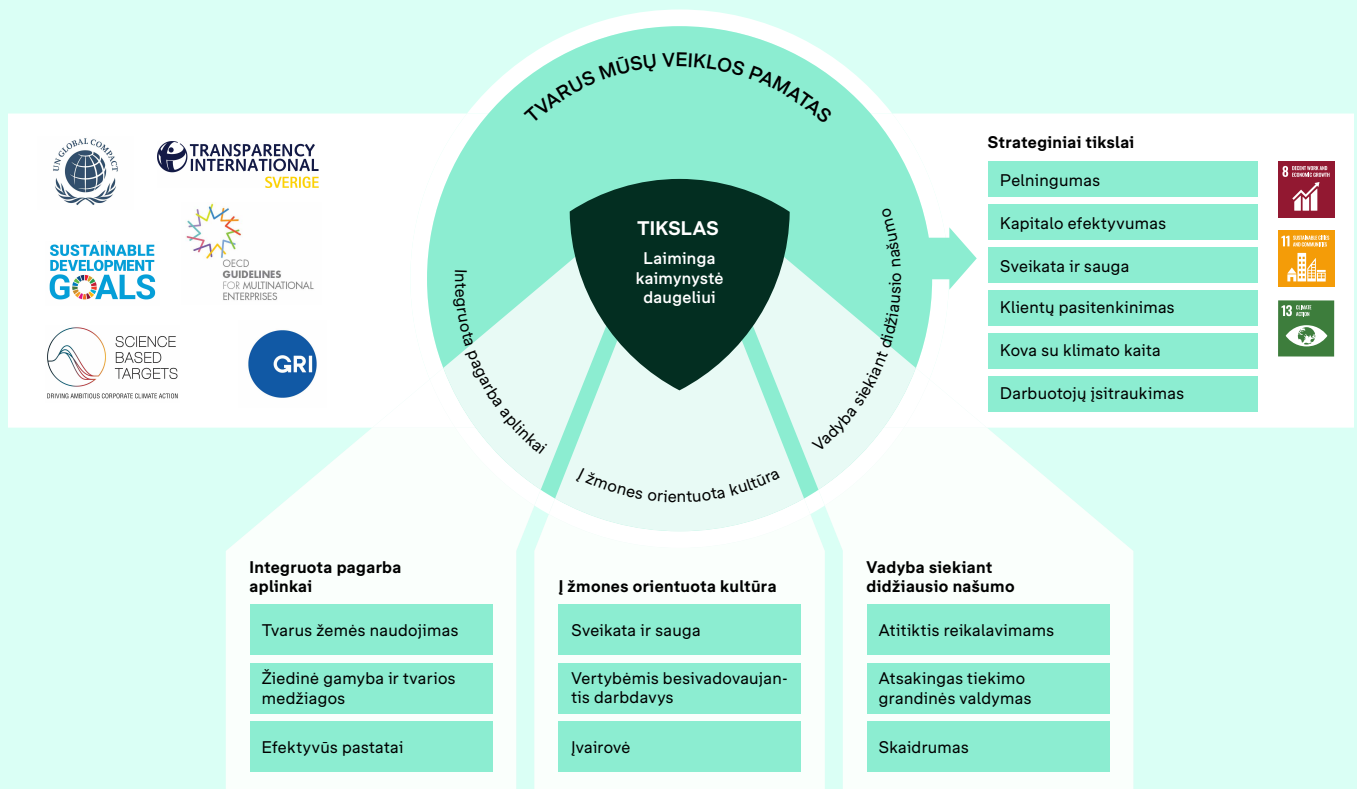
TVARUS MŪSŲ VEIKLOS PAMATAS

UN GLOBAL COMPACT

TRANSPARENCY INTERNATIONAL SVERIGE

SUSTAINABLE DEVELOPMENT GOALS

OECD GUIDELINES FOR MULTINATIONAL ENTERPRISES

SCIENCE BASED TARGETS
DRIVING AMBITIOUS CORPORATE CLIMATE ACTION

GRI

TIKSLAS
Laiminga kaimynystė daugeliui

Integruota pagarba aplinkai

Į žmones orientuota kultūra

Vadyba siekiant didžiausio našumo

Strateginiai tikslai

Pelningumas

Kapitalo efektyvumas

Sveikata ir sauga

Klientų pasitenkinimas

Kova su klimato kaita

Darbuotojų įsitraukimas

8 DECENT WORK AND ECONOMIC GROWTH

11 SUSTAINABLE CITIES AND COMMUNITIES

13 CLIMATE ACTION

Integruota pagarba aplinkai

Tvarus žemės naudojimas

Žiedinė gamyba ir tvarios medžiagos

Efektyvūs pastatai

Į žmones orientuota kultūra

Sveikata ir sauga

Vertybėmis besivadovaujantis darbdavys

Įvairovė

Vadyba siekiant didžiausio našumo

Atitiktis reikalavimams

Atsakingas tiekimo grandinės valdymas

Skaidrumas